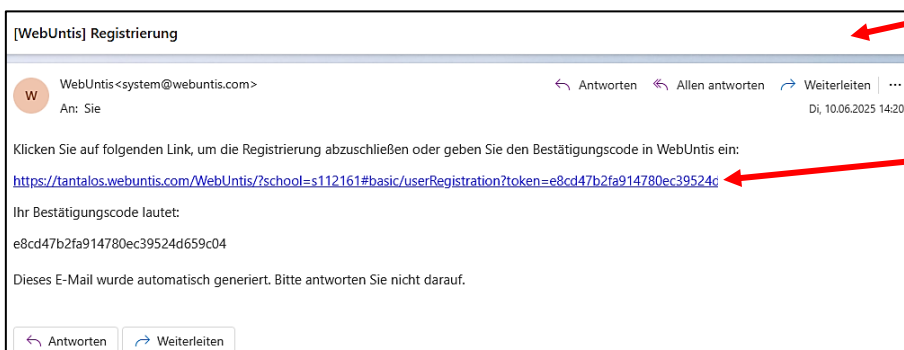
[WebUntis] Registrierung

W

WebUntis<system@webuntis.com>

An: Sie

Antworten Allen antworten Weiterleiten ···

Di, 10.06.2025 14:20

Klicken Sie auf folgenden Link, um die Registrierung abzuschließen oder geben Sie den Bestätigungscode in WebUntis ein:

https://tantalos.webuntis.com/WebUntis/?school=s112161#basic/userRegistration?token=e8cd47b2fa914780ec39524d

Ihr Bestätigungscode lautet:

e8cd47b2fa914780ec39524d659c04

Dieses E-Mail wurde automatisch generiert. Bitte antworten Sie nicht darauf.

Antworten Weiterleiten